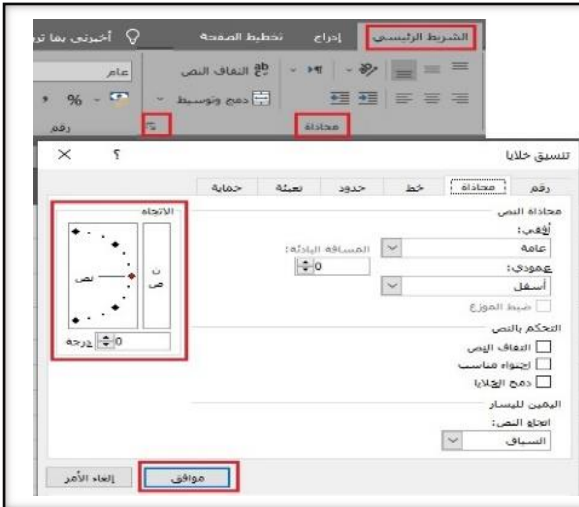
الشريط الرئيسي إدراج تخطيط الصفحة أخبرني بما تر

التفاف النص
دمج وتوسيط
عام
% ,
محاذاة
رقم

تنسيق خلايا
؟ ×

رقم محاذاة خط حدود تعبئة حماية

محاذاة النص
أفقي:
عامة
المسافة البادئة:
0
عمودي:
أسفل
ضبط الموزع

التحكم بالنص
التفاف النص
احتواء مناسب
دمج الخلايا

اليمين لليسار
اتجاه النص:
السياق

الاتجاه
ن ص
نص
0 درجة

موافق إلغاء الأمر